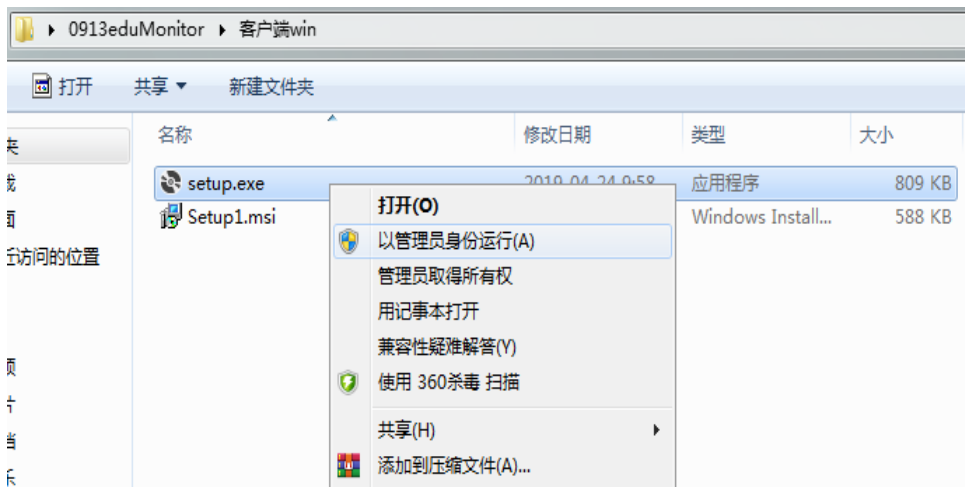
0913eduMonitor ▸ 客户端win

打开 共享 ▾ 新建文件夹

夹
载
面
近访问的位置
频
计
档
乐

| 名称 | 修改日期 | 类型 | 大小 |
|---|---|---|---|
| setup.exe | 2019-04-24 9:58 | 应用程序 | 809 KB |
| Setup1.msi | | Windows Install... | 588 KB |

打开(O)
以管理员身份运行(A)
管理员取得所有权
用记事本打开
兼容性疑难解答(Y)
使用 360杀毒 扫描
共享(H)
添加到压缩文件(A)...